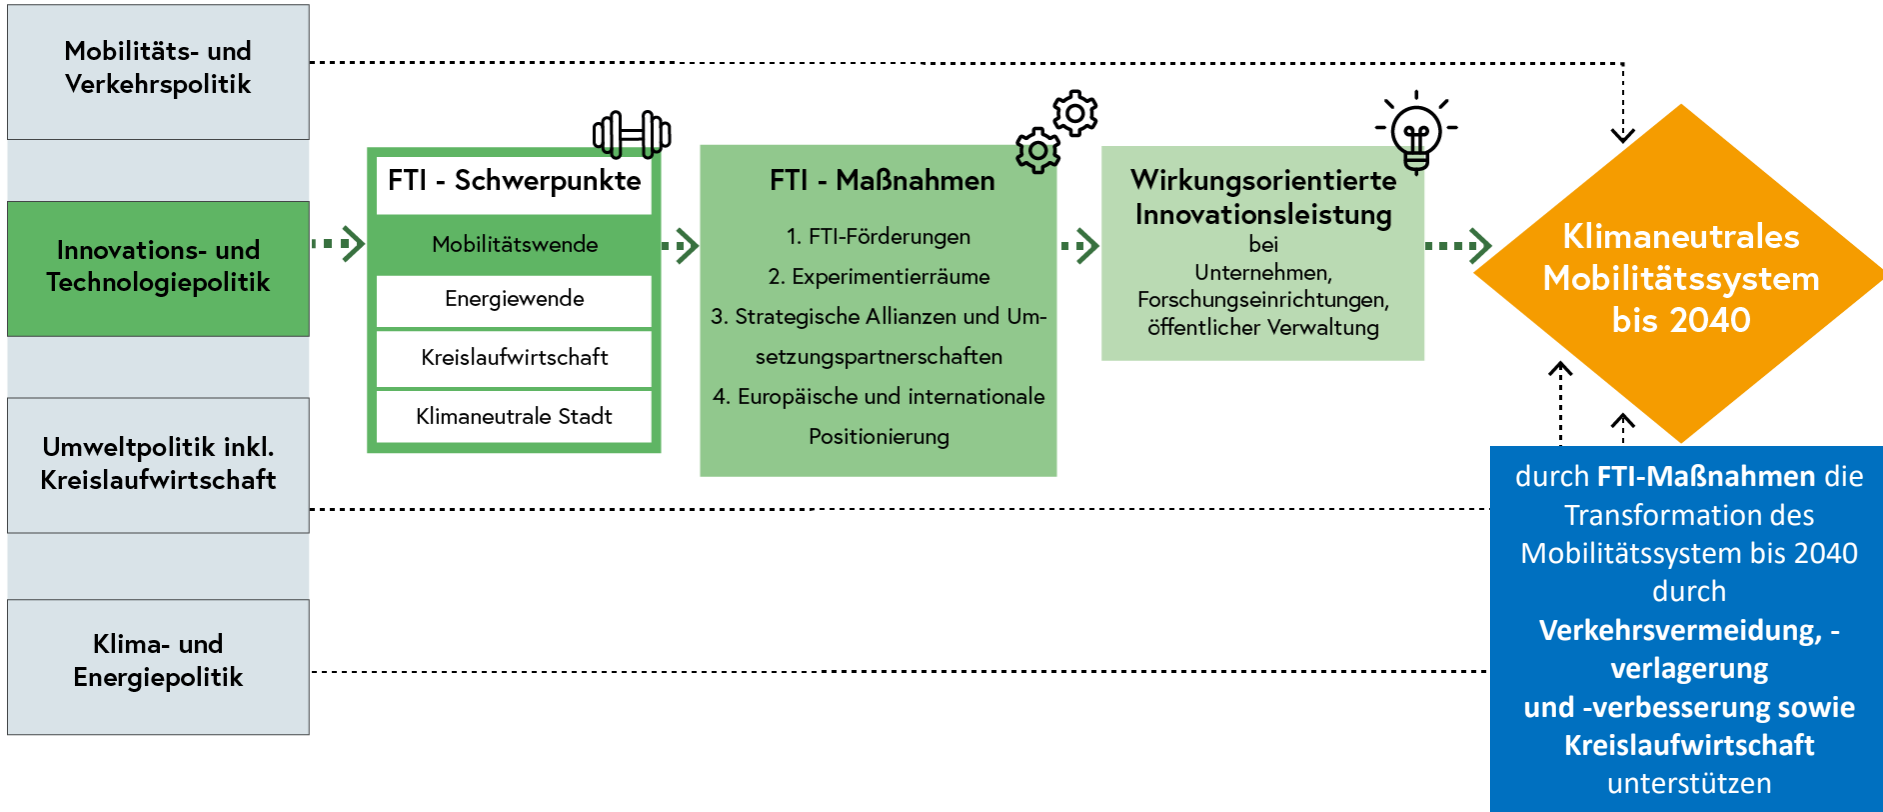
Mobilitäts- und Verkehrspolitik

Innovations- und Technologiepolitik

Umweltpolitik inkl. Kreislaufwirtschaft

Klima- und Energiepolitik

FTI - Schwerpunkte

Mobilitätswende

Energiewende

Kreislaufwirtschaft

Klimaneutrale Stadt

FTI - Maßnahmen

1. FTI-Förderungen

2. Experimentierräume

3. Strategische Allianzen und Umsetzungspartnerschaften

4. Europäische und internationale Positionierung

Wirkungsorientierte Innovationsleistung
bei
Unternehmen, Forschungseinrichtungen, öffentlicher Verwaltung

Klimaneutrales Mobilitätssystem bis 2040

durch **FTI-Maßnahmen** die Transformation des Mobilitätssystem bis 2040 durch **Verkehrsvermeidung, -verlagerung und -verbesserung sowie Kreislaufwirtschaft** unterstützen